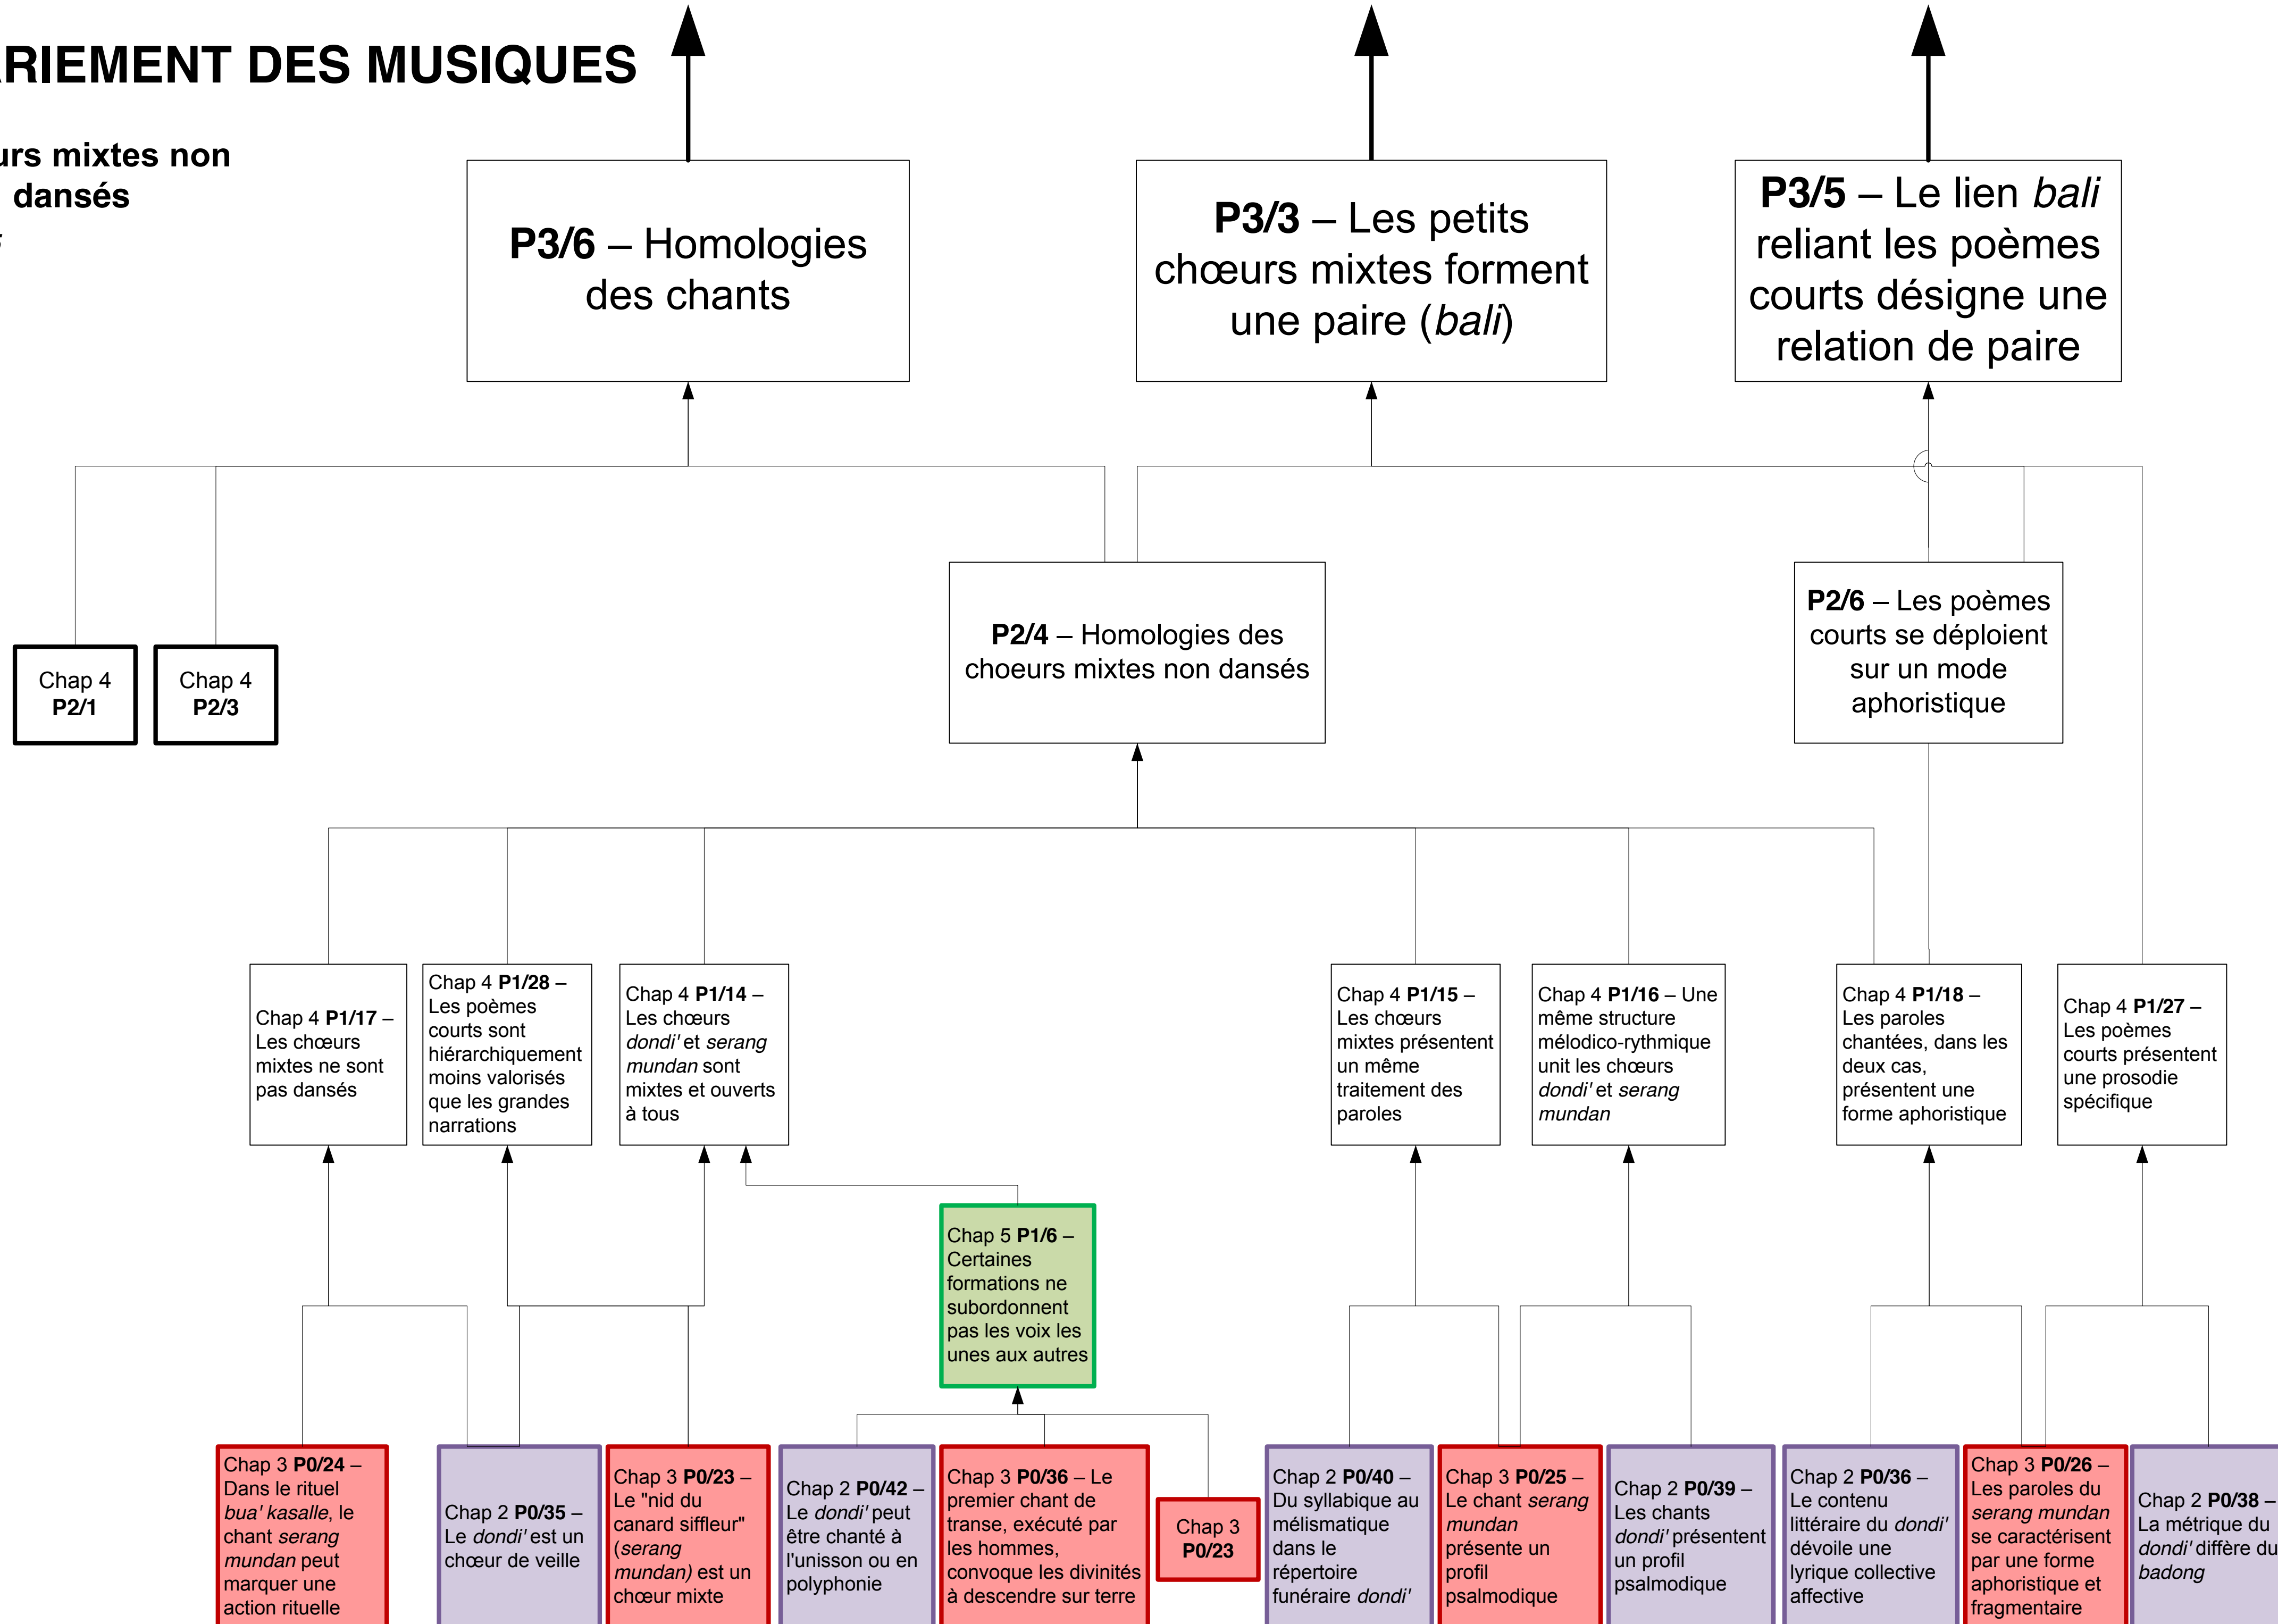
RIEMENT DES MUSIQUES

urs mixtes non dansés

**P3/6** – Homologies des chants

**P3/3** – Les petits chœurs mixtes forment une paire (*bali*)

**P3/5** – Le lien *bali* reliant les poèmes courts désigne une relation de paire

Chap 4 **P2/1**

Chap 4 **P2/3**

**P2/4** – Homologies des choeurs mixtes non dansés

**P2/6** – Les poèmes courts se déploient sur un mode aphoristique

Chap 4 **P1/17** – Les chœurs mixtes ne sont pas dansés

Chap 4 **P1/28** – Les poèmes courts sont hiérarchiquement moins valorisés que les grandes narrations

Chap 4 **P1/14** – Les chœurs *dondi'* et *serang mundan* sont mixtes et ouverts à tous

Chap 4 **P1/15** – Les chœurs mixtes présentent un même traitement des paroles

Chap 4 **P1/16** – Une même structure mélodico-rythmique unit les chœurs *dondi'* et *serang mundan*

Chap 4 **P1/18** – Les paroles chantées, dans les deux cas, présentent une forme aphoristique

Chap 4 **P1/27** – Les poèmes courts présentent une prosodie spécifique

Chap 5 **P1/6** – Certaines formations ne subordonnent pas les voix les unes aux autres

Chap 3 **P0/24** – Dans le rituel *bua' kasalle*, le chant *serang mundan* peut marquer une action rituelle

Chap 2 **P0/35** – Le *dondi'* est un chœur de veille

Chap 3 **P0/23** – Le "nid du canard siffleur" (*serang mundan)* est un chœur mixte

Chap 2 **P0/42** – Le *dondi'* peut être chanté à l'unisson ou en polyphonie

Chap 3 **P0/36** – Le premier chant de transe, exécuté par les hommes, convoque les divinités à descendre sur terre

Chap 3 **P0/23**

Chap 2 **P0/40** – Du syllabique au mélismatique dans le répertoire funéraire *dondi'*

Chap 3 **P0/25** – Le chant *serang mundan* présente un profil psalmodique

Chap 2 **P0/39** – Les chants *dondi'* présentent un profil psalmodique

Chap 2 **P0/36** – Le contenu littéraire du *dondi'* dévoile une lyrique collective affective

Chap 3 **P0/26** – Les paroles du *serang mundan* se caractérisent par une forme aphoristique et fragmentaire

Chap 2 **P0/38** – La métrique du *dondi'* diffère du *badong*